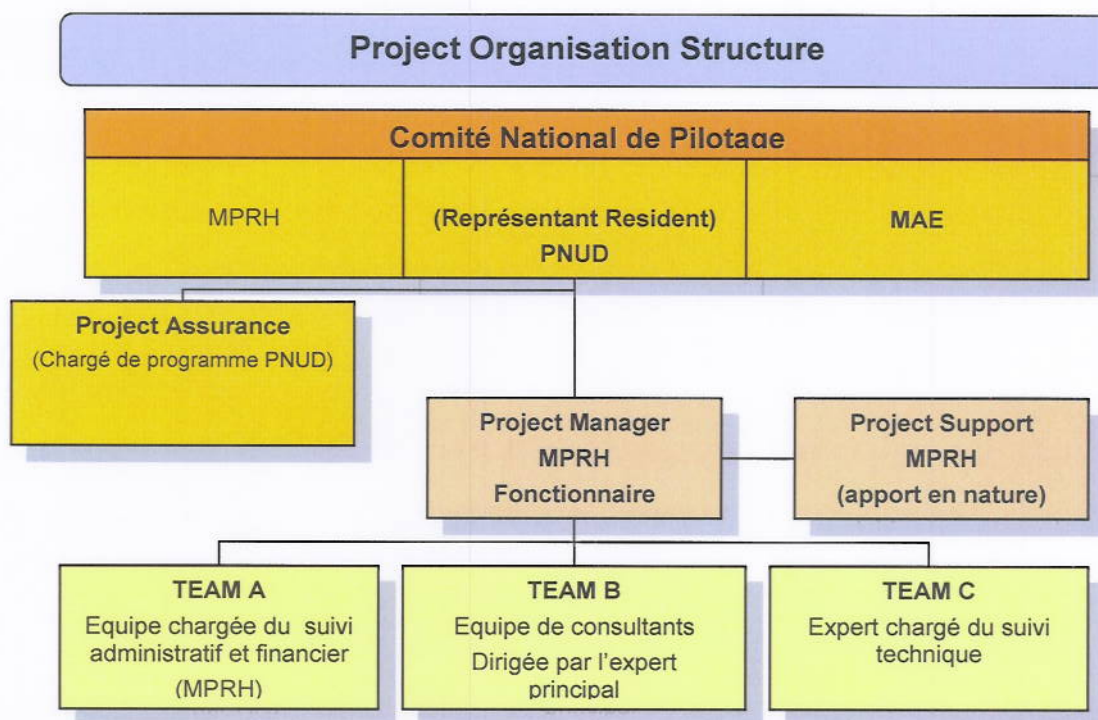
Project Organisation Structure

Comité National de Pilotage

MPRH

(Représentant Resident) PNUD

MAE

Project Assurance
(Chargé de programme PNUD)

Project Manager
MPRH
Fonctionnaire

Project Support
MPRH
(apport en nature)

TEAM A
Equipe chargée du suivi administratif et financier
(MPRH)

TEAM B
Equipe de consultants
Dirigée par l'expert principal

TEAM C
Expert chargé du suivi technique